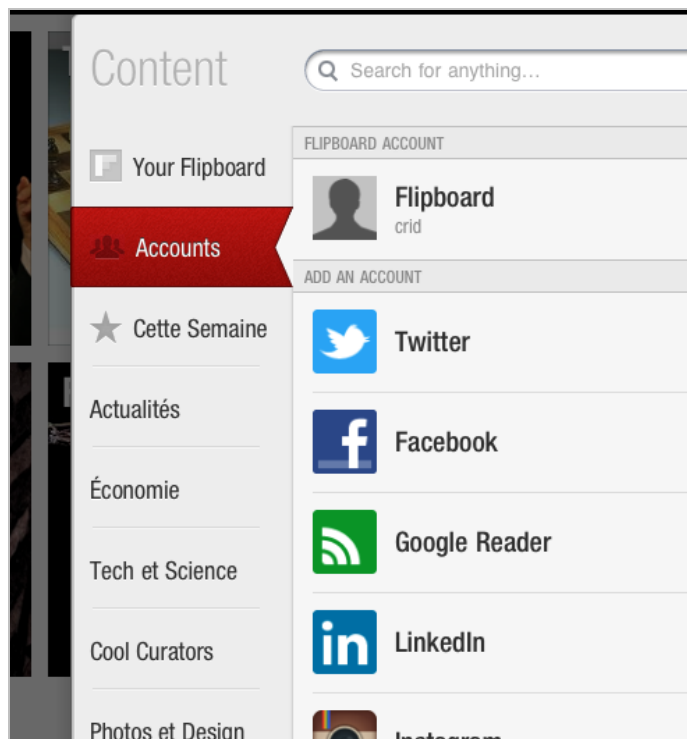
Content

Search for anything...

Your Flipboard

Accounts

Cette Semaine

Actualités

Économie

Tech et Science

Cool Curators

Photos et Design

FLIPBOARD ACCOUNT

Flipboard
crid

ADD AN ACCOUNT

Twitter

Facebook

Google Reader

LinkedIn

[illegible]